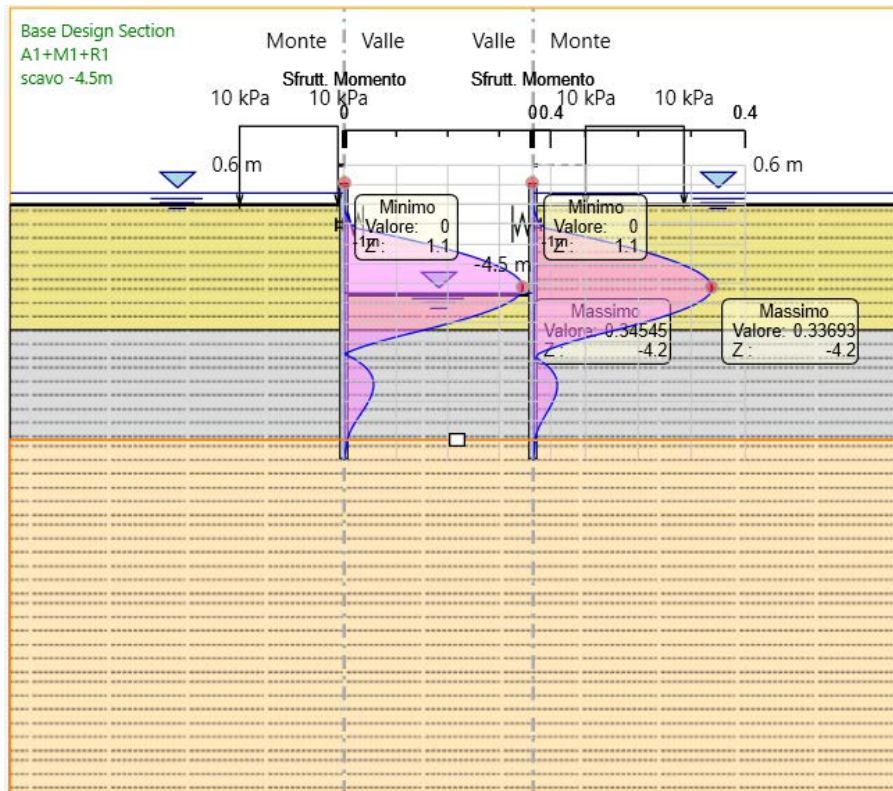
Base Design Section
A1+M1+R1
scavo -4.5m

Monte Valle Valle Monte

Sfrutt. Momento Sfrutt. Momento

10 kPa 10 kPa 0 0 0.4 10 kPa 10 kPa 0.4

0.6 m 0.6 m

Minimo
Valore: 0
Z: 1.1

Minimo
Valore: 0
Z: 1.1

-1m -1m

-4.5 m

Massimo
Valore: 0.34545
Z: -4.2

Massimo
Valore: 0.33693
Z: -4.2